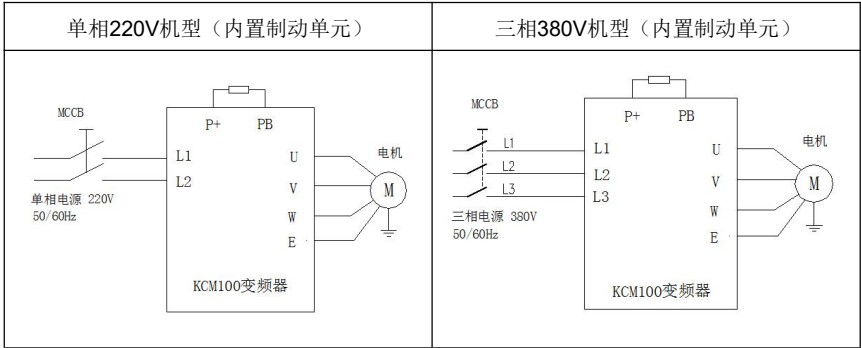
| 单相220V机型（内置制动单元） | 三相380V机型（内置制动单元） |
|---|---|
| MCCB<br>P+ PB<br>L1<br>L2<br>U<br>V<br>W<br>E<br>电机<br>M<br>单相电源 220V<br>50/60Hz<br>KCM100变频器 | MCCB<br>P+ PB<br>L1<br>L2<br>L3<br>L1<br>L2<br>L3<br>U<br>V<br>W<br>E<br>电机<br>M<br>三相电源 380V<br>50/60Hz<br>KCM100变频器 |